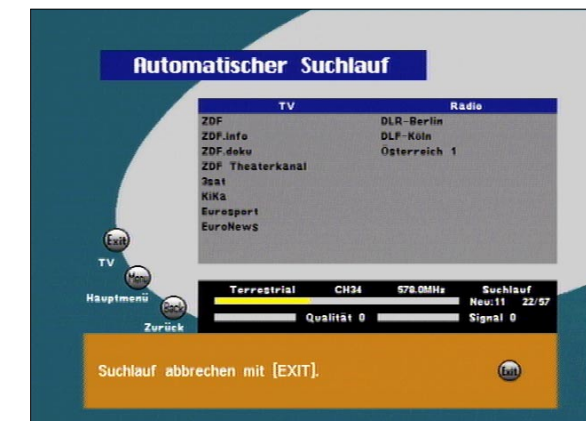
Automatischer Suchlauf

| TV | Radio |
|---|---|
| ZDF | DLR-Berlin |
| ZDF.info | DLF-Köln |
| ZDF.doku | Österreich 1 |
| ZDF Theaterkanal | |
| 3sat | |
| KiKa | |
| Eurosport | |
| EuroNews | |

Exit
TV
Menu
Hauptmenü
Back
Zurück

Terrestrial CH34 578.0MHz Suchlauf
Neu:11 22/57
Qualität 0 Signal 0

Suchlauf abbrechen mit [EXIT].
Exit